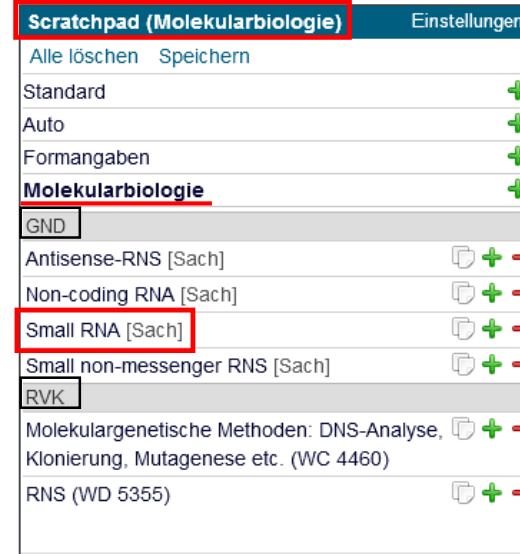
Scratchpad (Molekularbiologie)
Einstellungen

Alle löschen Speichern

Standard

Auto

Formangaben

Molekularbiologie

GND

Antisense-RNS [Sach]

Non-coding RNA [Sach]

Small RNA [Sach]

Small non-messenger RNS [Sach]

RVK

Molekulargenetische Methoden: DNS-Analyse, Klonierung, Mutagenese etc. (WC 4460)

RNS (WD 5355)